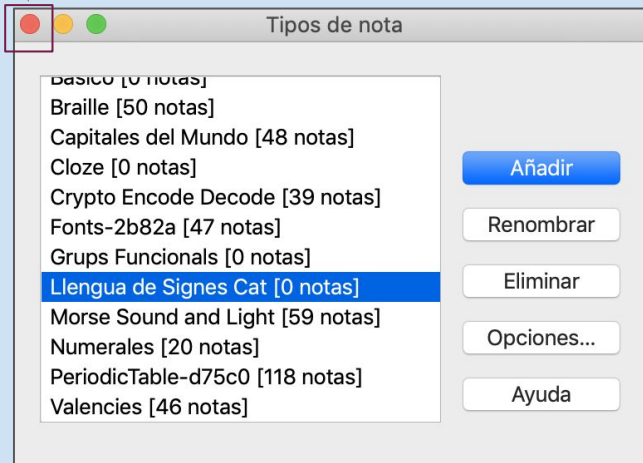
Tipos de nota

Básico [0 notas]
Braille [50 notas]
Capitales del Mundo [48 notas]
Cloze [0 notas]
Crypto Encode Decode [39 notas]
Fonts-2b82a [47 notas]
Grups Funcionals [0 notas]
Llengua de Signes Cat [0 notas]
Morse Sound and Light [59 notas]
Numerales [20 notas]
PeriodicTable-d75c0 [118 notas]
Valencies [46 notas]

Añadir
Renombrar
Eliminar
Opciones...
Ayuda